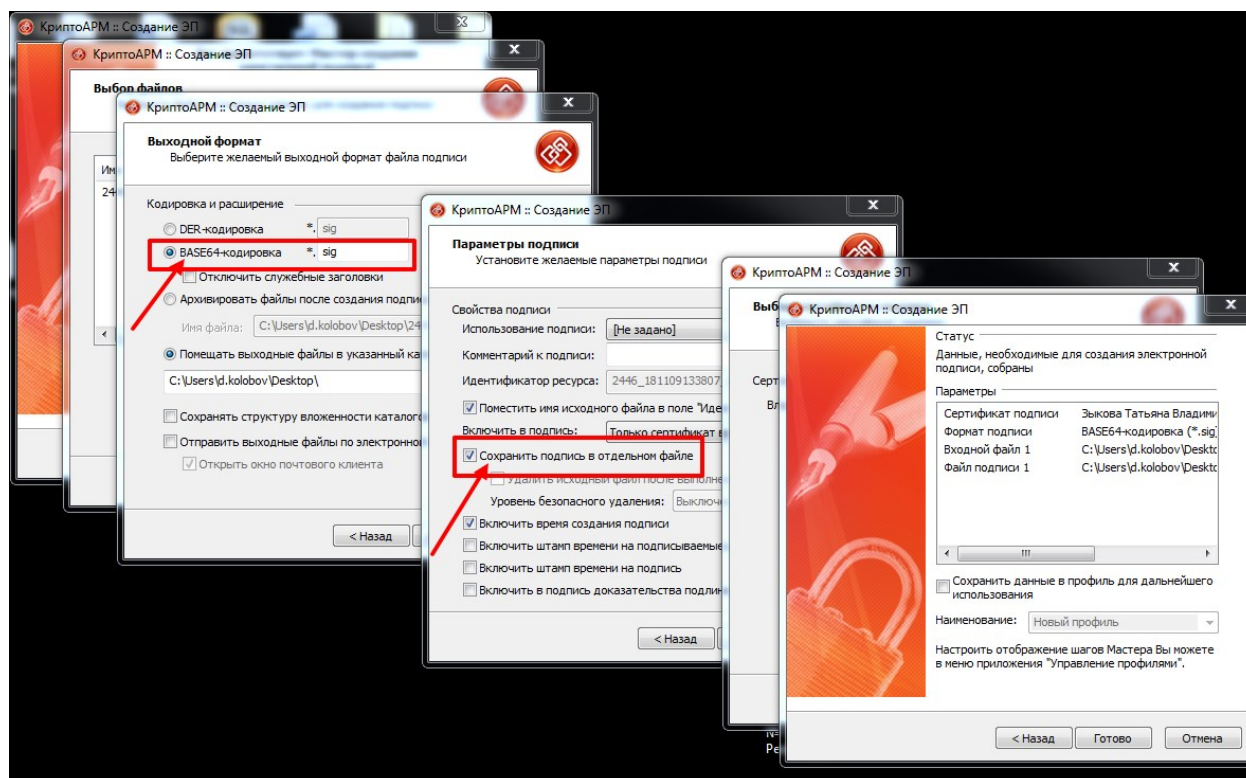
КриптоАРМ :: Создание ЭП

КриптоАРМ :: Создание ЭП

Выбор файлов

Им

24

КриптоАРМ :: Создание ЭП

Выходной формат
Выберите желаемый выходной формат файла подписи

Кодировка и расширение

DER-кодировка *. sig

BASE64-кодировка *. sig

Отключить служебные заголовки

Архивировать файлы после создания подпи

Имя файла: C:\Users\d.kolobov\Desktop\24

Помещать выходные файлы в указанный ка

C:\Users\d.kolobov\Desktop\

Сохранять структуру вложенности каталого

Отправить выходные файлы по электронно

Открыть окно почтового клиента

< Назад

КриптоАРМ :: Создание ЭП

Параметры подписи
Установите желаемые параметры подписи

Свойства подписи

Использование подписи: [Не задано]

Комментарий к подписи:

Идентификатор ресурса: 2446_181109133807

Поместить имя исходного файла в поле "Иде

Включить в подпись: Только сертификат

Сохранить подпись в отдельном файле

Удалить исходный файл после выполне

Уровень безопасного удаления: Выключ

Включить время создания подписи

Включить штамп времени на подписываемые

Включить штамп времени на подпись

Включить в подпись доказательства подлин

< Назад

КриптоАРМ :: Создание ЭП

Выб

Серт

Вл

Ре

КриптоАРМ :: Создание ЭП

Статус

Данные, необходимые для создания электронной подписи, собраны

Параметры

| | |
|---|---|
| Сертификат подписи | Зыкова Татьяна Владими |
| Формат подписи | BASE64-кодировка (*.sig) |
| Входной файл 1 | C:\Users\d.kolobov\Deskto |
| Файл подписи 1 | C:\Users\d.kolobov\Deskto |

Сохранить данные в профиль для дальнейшего использования

Наименование: Новый профиль

Настроить отображение шагов Мастера Вы можете в меню приложения "Управление профилями".

< Назад Готово Отмена